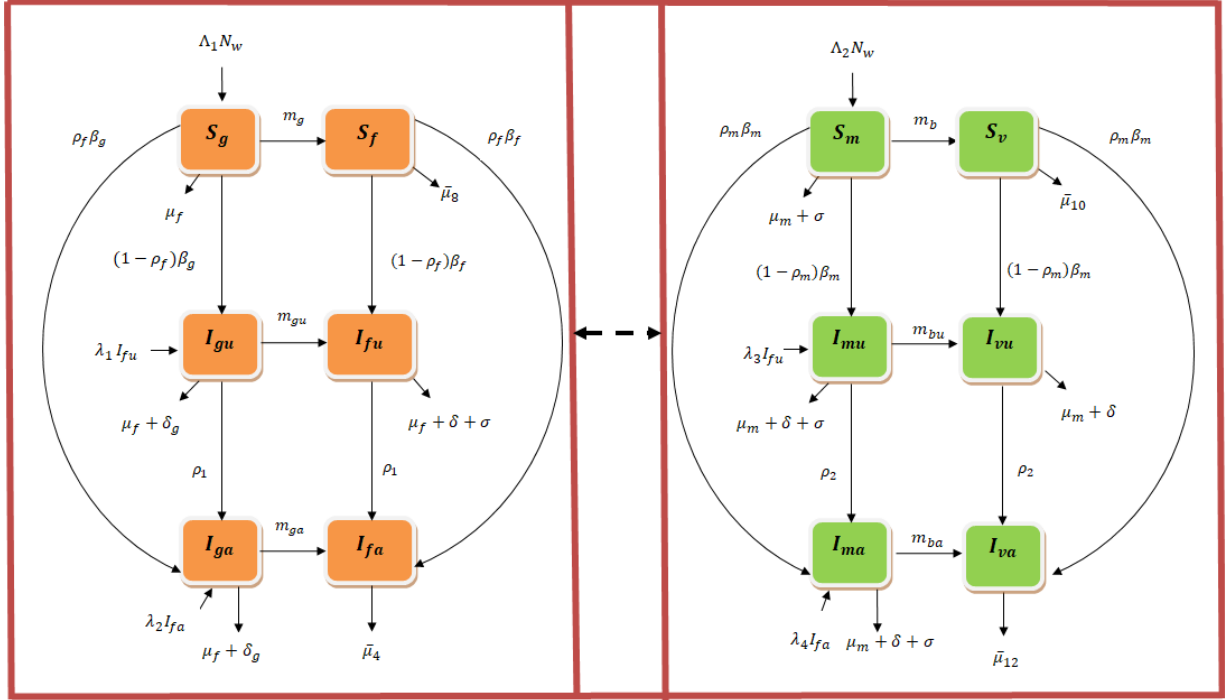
$\Lambda_1 N_w$

$\rho_f \beta_g$

$S_g$

$m_g$

$S_f$

$\rho_f \beta_f$

$\mu_f$

$\bar{\mu}_8$

$(1-\rho_f)\beta_g$

$(1-\rho_f)\beta_f$

$\lambda_1 I_{fu}$

$I_{gu}$

$m_{gu}$

$I_{fu}$

$\mu_f + \delta_g$

$\mu_f + \delta + \sigma$

$\rho_1$

$\rho_1$

$I_{ga}$

$m_{ga}$

$I_{fa}$

$\lambda_2 I_{fa}$

$\mu_f + \delta_g$

$\bar{\mu}_4$

$\Lambda_2 N_w$

$\rho_m \beta_m$

$S_m$

$m_b$

$S_v$

$\rho_m \beta_m$

$\mu_m + \sigma$

$\bar{\mu}_{10}$

$(1-\rho_m)\beta_m$

$(1-\rho_m)\beta_m$

$\lambda_3 I_{fu}$

$I_{mu}$

$m_{bu}$

$I_{vu}$

$\mu_m + \delta + \sigma$

$\mu_m + \delta$

$\rho_2$

$\rho_2$

$I_{ma}$

$m_{ba}$

$I_{va}$

$\lambda_4 I_{fa}$

$\mu_m + \delta + \sigma$

$\bar{\mu}_{12}$